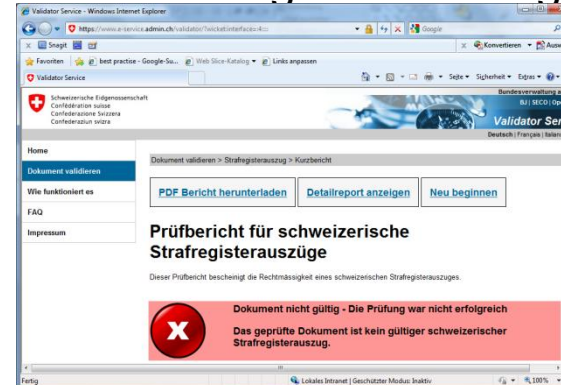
Validator Service - Windows Internet Explorer

https://www.e-service.admin.ch/validator/?wicket:interface=:4:::

Google

Snagit

Konvertieren ▾ Ause

Favoriten | best practise - Google-Su... | Web Slice-Katalog ▾ | Links anpassen

Validator Service

Seite ▾ Sicherheit ▾ Extras ▾

Schweizerische Eidgenossenschaft
Confédération suisse
Confederazione Svizzera
Confederaziun svizra

Bundesverwaltung a
BJ | SECO | Op

Validator Ser

Deutsch | Français | Italian

Home

Dokument validieren

Wie funktioniert es

FAQ

Impressum

Dokument validieren > Strafregisterauszug > Kurzbericht

PDF Bericht herunterladen

Detailreport anzeigen

Neu beginnen

Prüfbericht für schweizerische Strafregisterauszüge

Dieser Prüfbericht bescheinigt die Rechtmässigkeit eines schweizerischen Strafregisterauszuges.

Dokument nicht gültig - Die Prüfung war nicht erfolgreich

Das geprüfte Dokument ist kein gültiger schweizerischer Strafregisterauszug.

Fertig

Lokales Intranet | Geschützter Modus: Inaktiv

100%